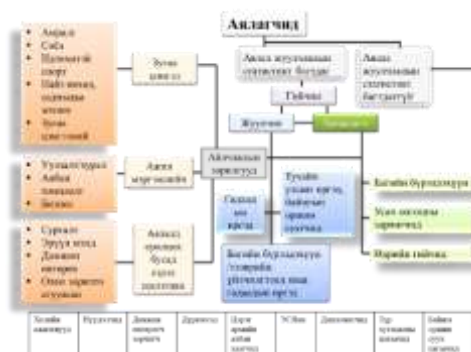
Аялагчид

Аялал жуулчлалын статистикт багтдаг

Аялал жуулчлалын статистикт багтдаггүй

Гийчид

Жуулчин

Аялагчид

Анжил
Сайн
Цаймааны спорт
Найз нөхөд, хамаатан садан
Зугаа цэнгэлийн

Зугаа цэнгэл

Ахлагчид
Ажил
Бизнес

Ажлын аялал

Айлчлалын зорилго

Сургалт
Эрүүл мэнд
Дамжин өнгөрөх
Өөр зорилго

Аялалыг зохион байгуулах

Гадаад хөрөнгө

Бизнес хийх

Ажиллах ажилчид

Нэгдсэн гийчид

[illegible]

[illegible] | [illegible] | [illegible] | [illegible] | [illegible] | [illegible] | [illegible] | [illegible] | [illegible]